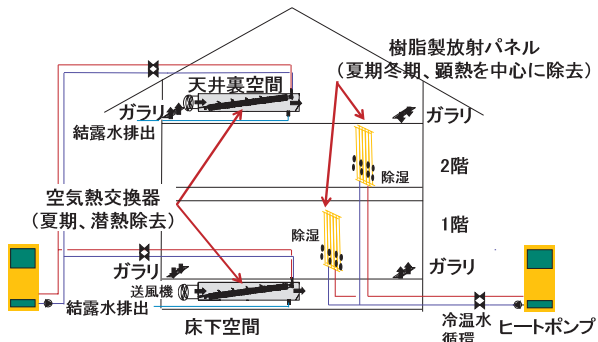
樹脂製放射パネル
(夏期冬期、顕熱を中心に除去)

天井裏空間

ガラリ

ガラリ

結露水排出

除湿

2階

空気熱交換器
(夏期、潜熱除去)

1階

除湿

ガラリ

ガラリ

送風機

結露水排出

床下空間

冷温水循環

ヒートポンプ